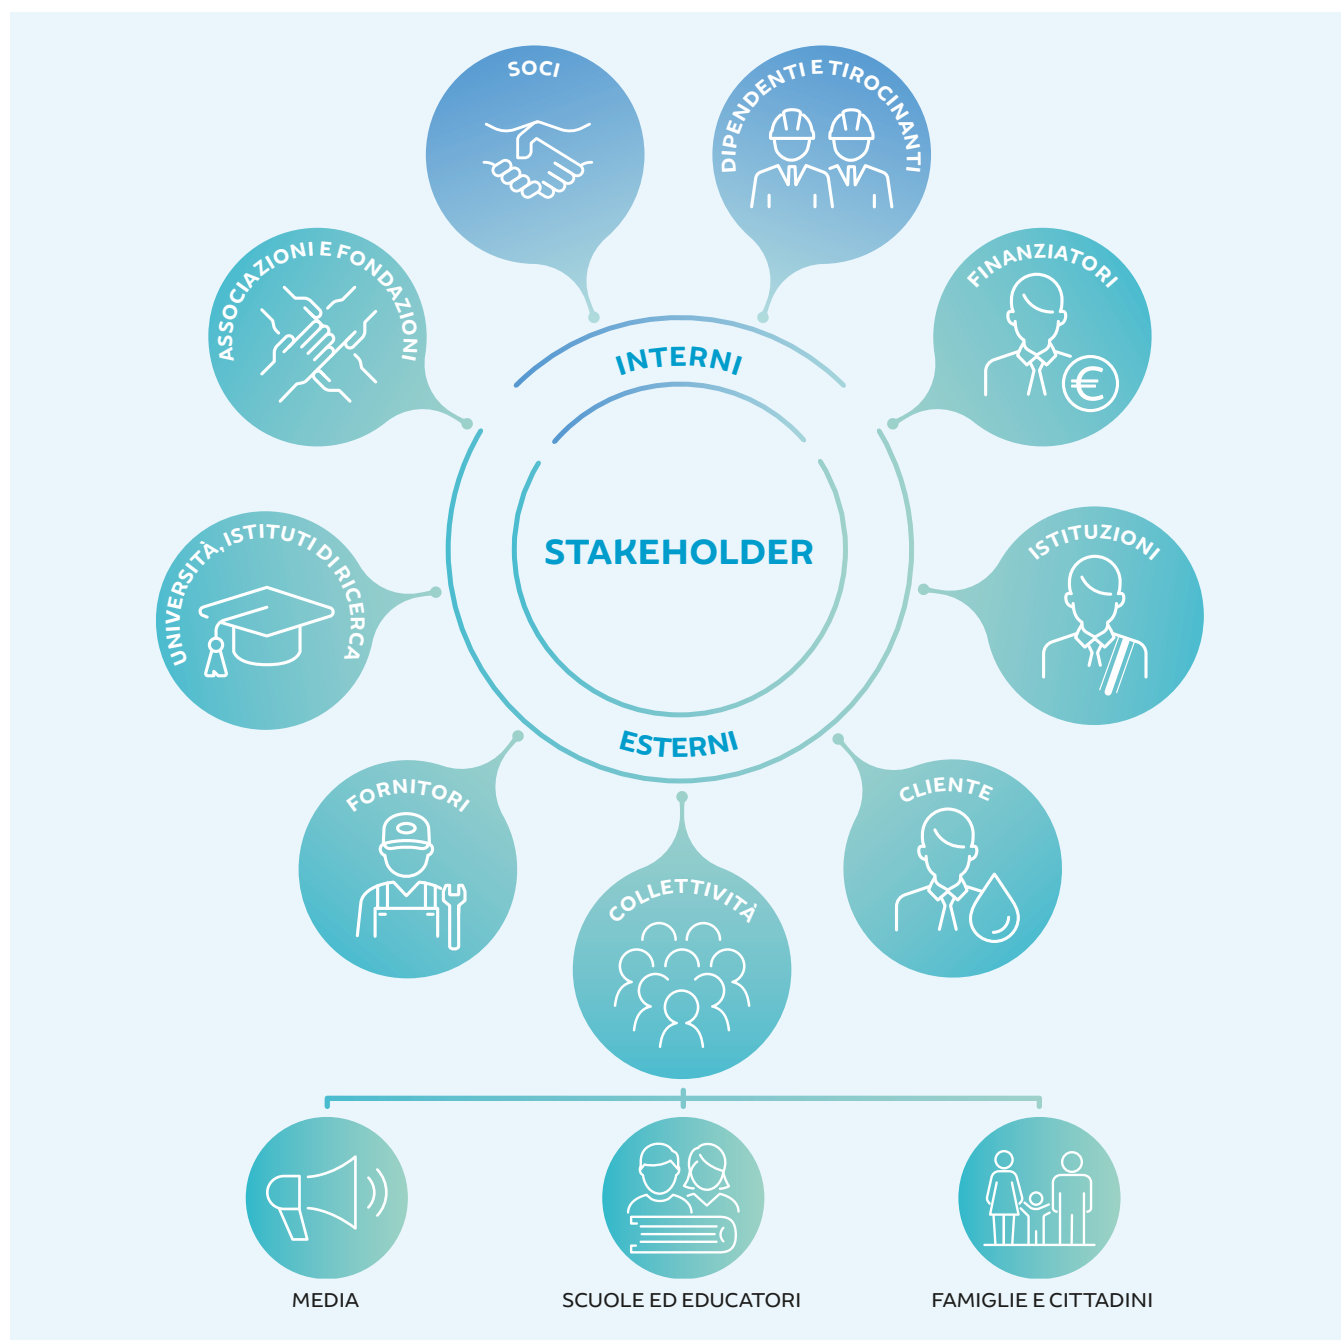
SOCI

DIPENDENTI E TIROCINANTI

ASSOCIAZIONI E FONDAZIONI

FINANZIATORI

INTERNI

STAKEHOLDER

UNIVERSITÀ, ISTITUTI DI RICERCA

ISTITUZIONI

ESTERNI

FORNITORI

CLIENTE

COLLETTIVITÀ

MEDIA

SCUOLE ED EDUCATORI

FAMIGLIE E CITTADINI